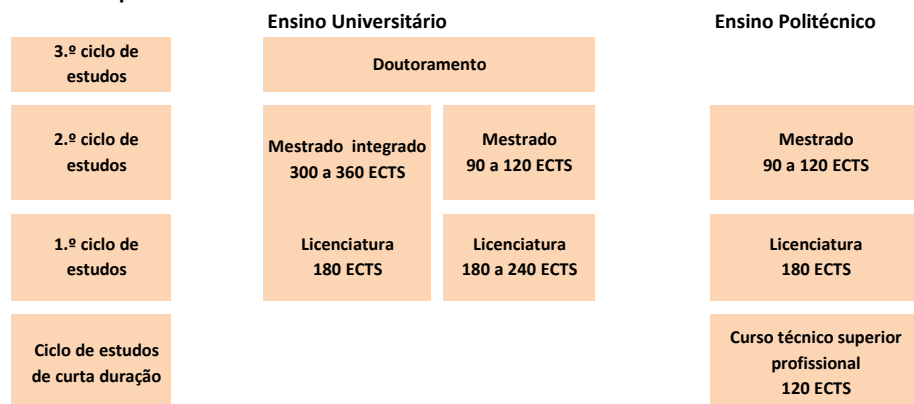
Ensino Universitário

Ensino Politécnico

3.º ciclo de estudos

Doutoramento

2.º ciclo de estudos

Mestrado integrado 300 a 360 ECTS

Mestrado 90 a 120 ECTS

Mestrado 90 a 120 ECTS

1.º ciclo de estudos

Licenciatura 180 ECTS

Licenciatura 180 a 240 ECTS

Licenciatura 180 ECTS

Ciclo de estudos de curta duração

Curso técnico superior profissional 120 ECTS